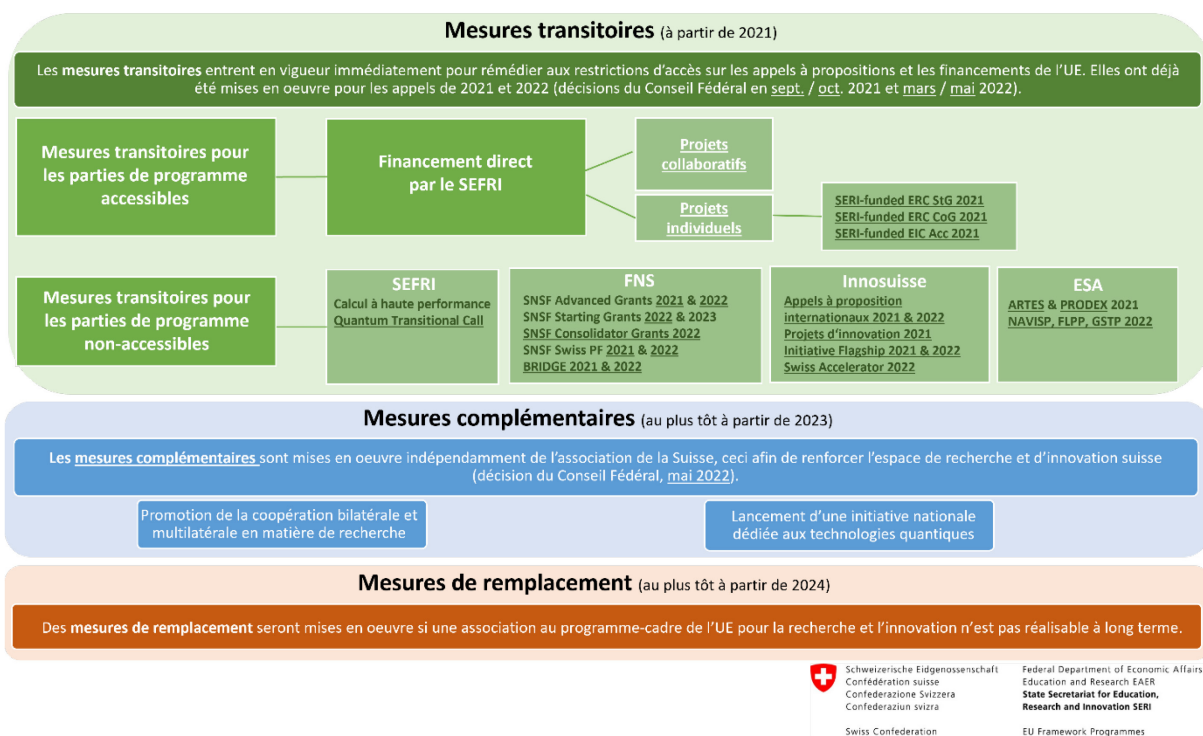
Mesures transitoires (à partir de 2021)

Les mesures transitoires entrent en vigueur immédiatement pour remédier aux restrictions d'accès sur les appels à propositions et les financements de l'UE. Elles ont déjà été mises en oeuvre pour les appels de 2021 et 2022 (décisions du Conseil Fédéral en sept. / oct. 2021 et mars / mai 2022).

Mesures transitoires pour les parties de programme accessibles

Financement direct par le SEFRI

Projets collaboratifs

Projets individuels

SERI-funded ERC StG 2021
SERI-funded ERC CoG 2021
SERI-funded EIC Acc 2021

Mesures transitoires pour les parties de programme non-accessibles

SEFRI
Calcul à haute performance
Quantum Transitional Call

FNS
SNSF Advanced Grants 2021 & 2022
SNSF Starting Grants 2022 & 2023
SNSF Consolidator Grants 2022
SNSF Swiss PF 2021 & 2022
BRIDGE 2021 & 2022

Innosuisse
Appels à proposition internationaux 2021 & 2022
Projets d'innovation 2021
Initiative Flagship 2021 & 2022
Swiss Accelerator 2022

ESA
ARTES & PRODEX 2021
NAVISP, FLPP, GSTP 2022

Mesures complémentaires (au plus tôt à partir de 2023)

Les mesures complémentaires sont mises en oeuvre indépendamment de l'association de la Suisse, ceci afin de renforcer l'espace de recherche et d'innovation suisse (décision du Conseil Fédéral, mai 2022).

Promotion de la coopération bilatérale et multilatérale en matière de recherche

Lancement d'une initiative nationale dédiée aux technologies quantiques

Mesures de remplacement (au plus tôt à partir de 2024)

Des mesures de remplacement seront mises en oeuvre si une association au programme-cadre de l'UE pour la recherche et l'innovation n'est pas réalisable à long terme.

Schweizerische Eidgenossenschaft
Confédération suisse
Confederazione Svizzera
Confederaziun svizra

Swiss Confederation

Federal Department of Economic Affairs
Education and Research EAER
State Secretariat for Education, Research and Innovation SERI

EU Framework Programmes